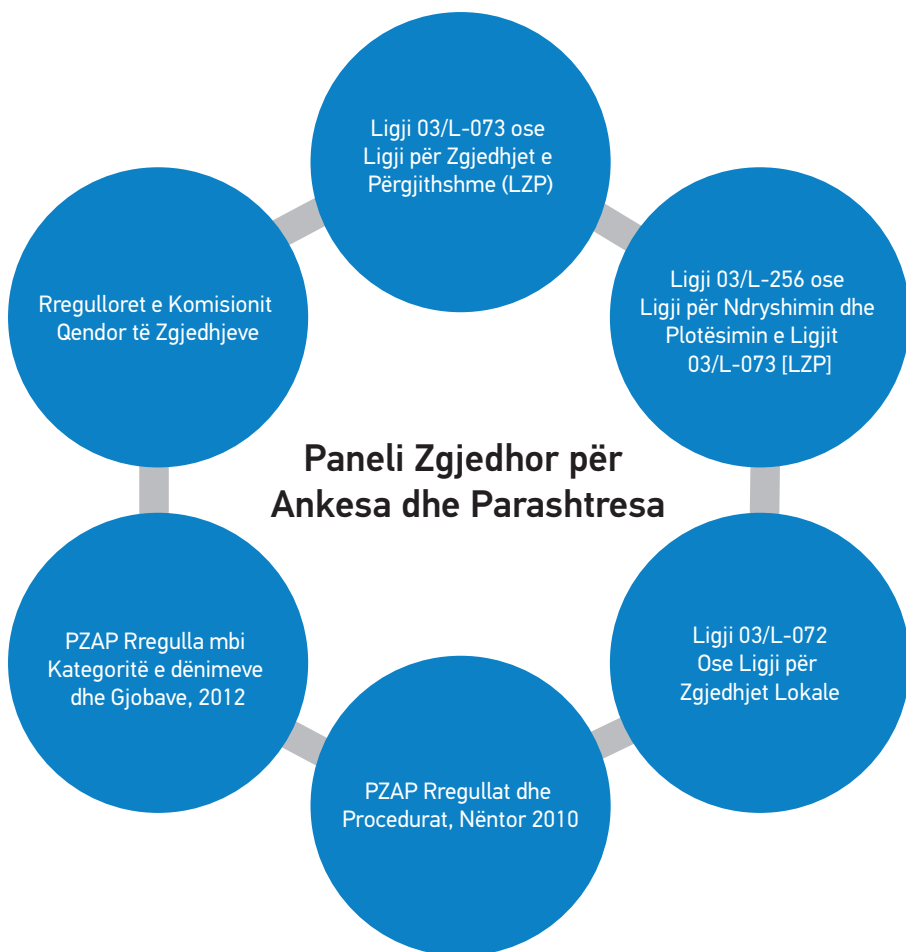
Ligji 03/L-073 ose Ligji për Zgjedhjet e Përgjithshme (LZP)

Ligji 03/L-256 ose Ligji për Ndryshimin dhe Plotësimin e Ligjit 03/L-073 [LZP]

Rregulloret e Komisionit Qendor të Zgjedhjeve

Paneli Zgjedhor për Ankesa dhe Parashtresa

PZAP Rregulla mbi Kategoritë e dënimeve dhe Gjobave, 2012

Ligji 03/L-072 Ose Ligji për Zgjedhjet Lokale

PZAP Rregullat dhe Procedurat, Nëntor 2010